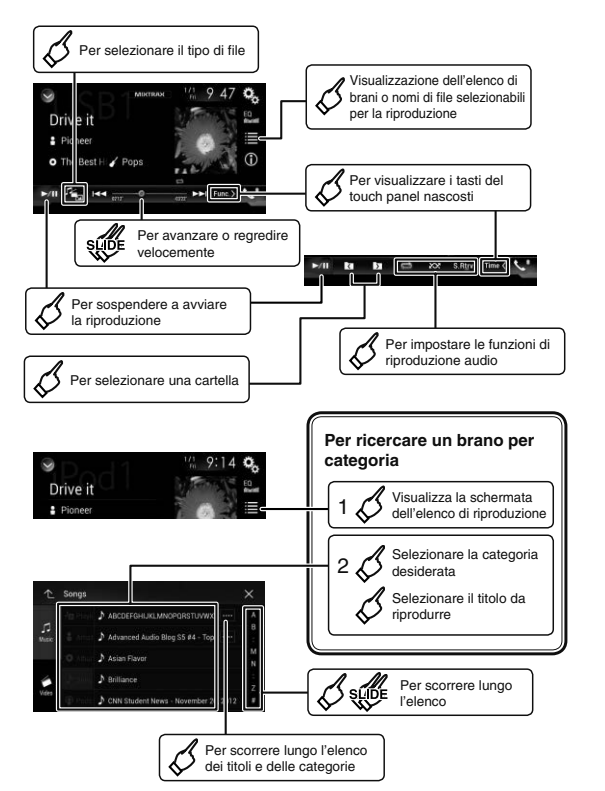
Per selezionare il tipo di file

MIXTRAX

USB1

1/1 9 47

Drive it

Pioneer

The Best H Pops

EQ

Visualizzazione dell'elenco di brani o nomi di file selezionabili per la riproduzione

Func

Per visualizzare i tasti del touch panel nascosti

SLIDE

Per avanzare o regredire velocemente

S.Rtrv

Time

Per sospendere a avviare la riproduzione

Per impostare le funzioni di riproduzione audio

Per selezionare una cartella

iPod1

1/1 9:14

Drive it

Pioneer

EQ

Per ricercare un brano per categoria

1 Visualizza la schermata dell'elenco di riproduzione

2 Selezionare la categoria desiderata

Selezionare il titolo da riprodurre

Songs

Music

Video

ABCDEFGHIJKLMNOPQRSTUVWX

Advanced Audio Blog S5 #4 - Top

Asian Flavor

Brilliance

CNN Student News - November 2 2012

A

B

M

N

Z

SLIDE

Per scorrere lungo l'elenco

Per scorrere lungo l'elenco dei titoli e delle categorie